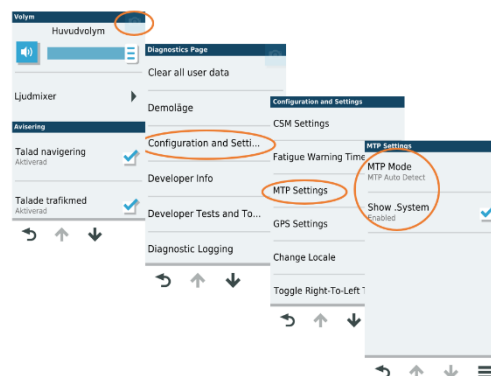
Volym

Huvudvolym

Ljudmixer

Avisering

Talad navigering
Aktiverad

Talade trafikmed
Aktiverad

Diagnostics Page

Clear all user data

Demoläge

Configuration and Setti

Developer Info

Developer Tests and To

Diagnostic Logging

Configuration and Settings

CSM Settings

Fatigue Warning Time

MTP Settings

GPS Settings

Change Locale

Toggle Right-To-Left T

MTP Settings

MTP Mode
MTP Auto Detect

Show .System
Enabled